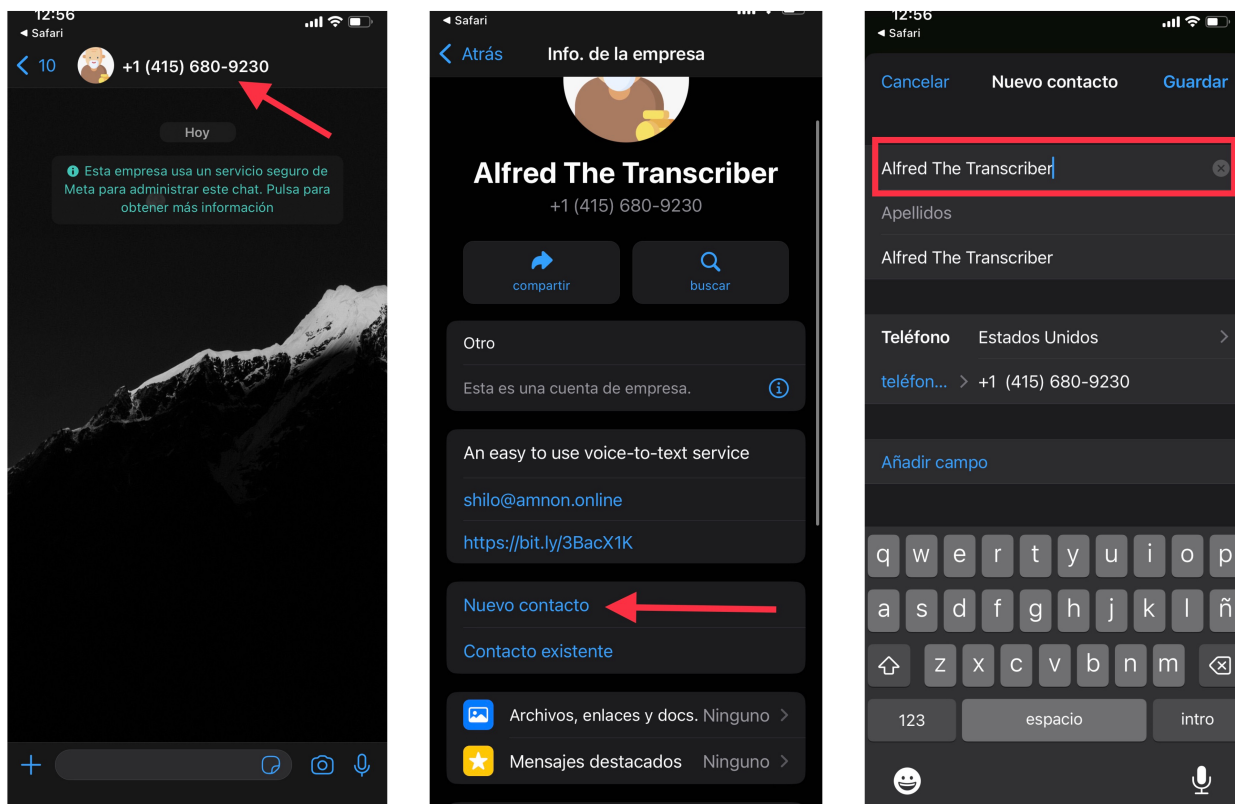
12:56
◂ Safari
< 10 +1 (415) 680-9230

Hoy

Esta empresa usa un servicio seguro de Meta para administrar este chat. Pulsa para obtener más información

+

◂ Safari
< Atrás Info. de la empresa

Alfred The Transcriber
+1 (415) 680-9230

compartir
buscar

Otro
Esta es una cuenta de empresa.

An easy to use voice-to-text service
shilo@amnon.online
https://bit.ly/3BacX1K

Nuevo contacto
Contacto existente

Archivos, enlaces y docs. Ninguno >
Mensajes destacados Ninguno >

12:56
◂ Safari
Cancelar Nuevo contacto Guardar

Alfred The Transcriber
Apellidos
Alfred The Transcriber

Teléfono Estados Unidos >
teléfon... > +1 (415) 680-9230

Añadir campo

q w e r t y u i o p
a s d f g h j k l ñ
z x c v b n m
123 espacio intro